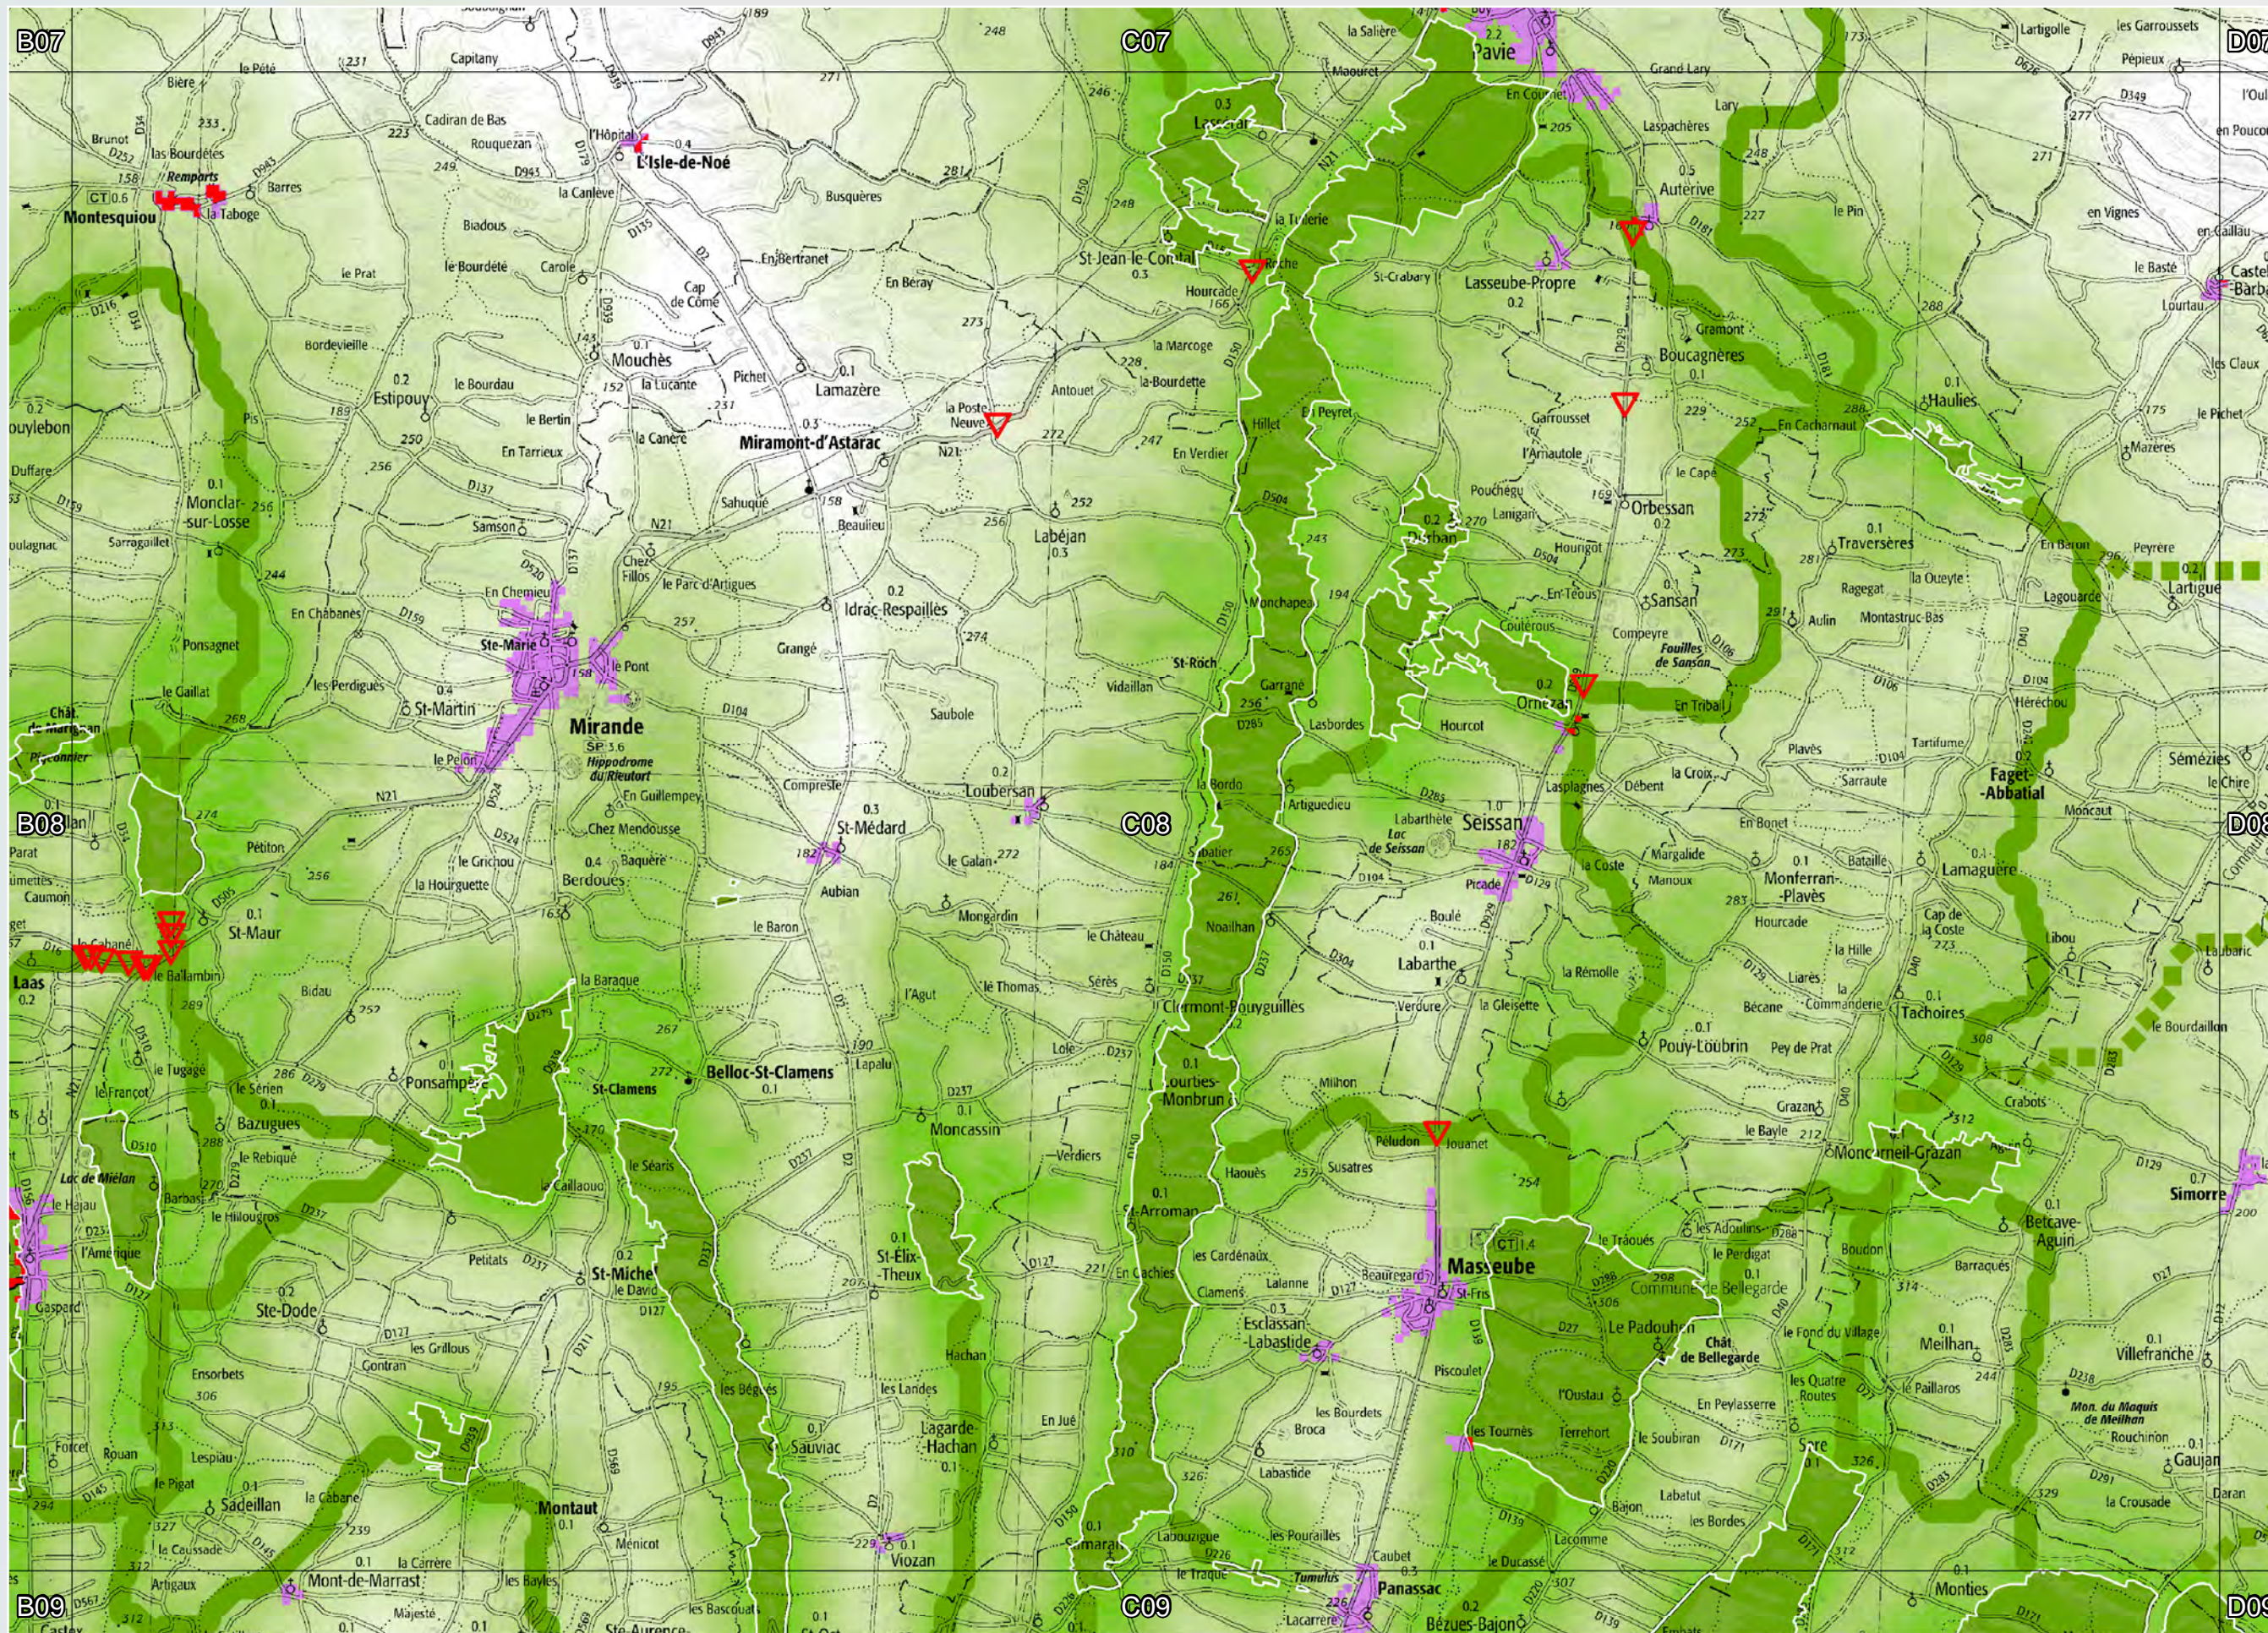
B07
C07
D07
B08
C08
D08
B09
C09
D09

Biere
le Pété
Capitany
Cadiran de Bas
Rouquezan
L'Hôpital
L'Isle-de-Noé
Brunet
les Bourdettes
Remparts
Montesquiou
la Taboge
Barres
Biadous
la Canleve
Busquères
Lasserade
St-Jean-le-Comtal
la Tuilerie
la Salière
Mourret
Pavie
En Comte
Grand Lary
Lapachères
Auterive
Lartigolle
Les Garroussets
Pepieux
Lary
le Pin
en Vignes
le Baste
Lourtau
Castel-Barbat
le Prat
le Bourdélé
Carole
En Bertranet
En Beray
Hourcade
St-Crabary
Lasseube-Propre
Gramont
Boucagnères
les Claux
Haulies
le Pichet
Mazeres
Bordevieille
Cap de Come
Mouchès
Pichet
Lamazère
la Marcoge
la Bourdette
Antouel
la Poste Neuve
Hillet
Peyret
Garrousset
l'Arriautole
En Cacharnaut
Estipouy
le Bourdau
la Lucante
le Bertin
En Tarrieux
la Canère
Miramont-d'Astarac
En Verdier
Pouchegu
Langari
le Capa
Orbessan
Traversères
ouylebon
Duffare
Monclar-sur-Losse
Samson
Sahuque
Beaulieu
Labéjan
Samson
Houngot
Sansan
Ragegat
la Oueyte
Peyrere
Lartigue
Lagourade
Aulin
Montastruc-Bas
Sarragaillet
Chez Fillos
le Parc d'Artigues
Idrac-Respaillès
En Chemieu
Ste-Marie
le Pont
Mirande
En Chabanes
Ponsagnet
les Perdigues
le Gaillat
St-Martin
le Pelin
Hippodrome du Rieutort
En Guillempey
Chez Mendousse
Baquère
Berdoues
Grange
Saubole
St-Roch
Vidaillan
Garrane
Lasbordes
Hourcot
Ornézan
Couloume
Compeyre
Fouilles de Saissan
En Tribal
Fagot-Abbatial
Sémézies
la Chine
Compreso
St-Médard
Aubian
Loubersan
le Galan
Bordo
Artiguedieu
Labarthe
Lac de Seissan
Seissan
la Costé
Lasplagnes
Débent
la Croix
Margalide
Manoux
Plavès
Sarraute
Tarliume
En Bonet
Monferran-Plavès
Batalle
Lamaguère
Moncout
Parat
Laas
Pétiton
le Grichou
la Hourguette
St-Maur
Balambin
Bidau
la Baraque
le Baron
Mongardin
le Château
Noailhan
Boulé
Labarthe
la Remolle
Hourcade
Cap de la Coste
Tachoires
la Hille
Bécane
Commanderie
Pouy-Loubrin
Pey de Prat
l'Agut
le Thomas
Sérès
Clermont-Pouyguillès
Verdure
la Glénette
le Bourdaillon
le Tugagé
le Sérien
Ponsampère
St-Clamens
Belloc-St-Clamens
Lapalu
Lole
Fourbes-Monbrun
Milhon
Crabots
Grazan
Moncorneil-Grazan
Bazugues
le Rebique
les Séris
Moncassin
Verdiers
Péladon
Mouahet
Susatres
le Bayle
Lac de Miélan
Barrast
les Hillourges
Haouès
Arroman
le Teaoués
les Adouïs
le Perdigat
Simorre
Betcave-Aguin
l'Amerique
Peitats
St-Michel
le David
St-Elix-Theux
les Lachies
les Cardénaux
Lalanne
Clamens
Beaurégard
Masseube
Commanderie de Bellegarde
Boudon
Barraqués
Ste-Dode
les Grillous
Contran
Esclassan-Labastide
le Padouen
Château de Bellegarde
le Fond du Village
Meilhan
Villefranche
Ensorbets
les Bèges
les Landes
Hachan
Piscoulet
l'Oustau
les Quatre Routes
les Paillaros
Mon. du Maquis de Meilhan
Foucet
Roman
Lespiau
Sauviac
Lagarde-Hachan
En Jué
les Bourdets
Broca
les Tournes
Terrehort
le Soubiran
En Peylasserre
Sere
Rouchillon
le Pigat
Sadeillan
la Cabane
Montaut
Labastide
Labatut
les Bordes
Gaujan
Menicot
Viozan
Labourgade
les Pouraillès
Caubet
la Ducasse
Lacomme
Bajon
la Crousade
Daran
la Coussade
Artigaux
Mont-de-Marrast
la Carrère
les Bayles
le Traque
Tumulus
Panassac
Bézues-Bajon
Lacarrère
Monties
Majesté
les Bascouls
Ste-Aurence